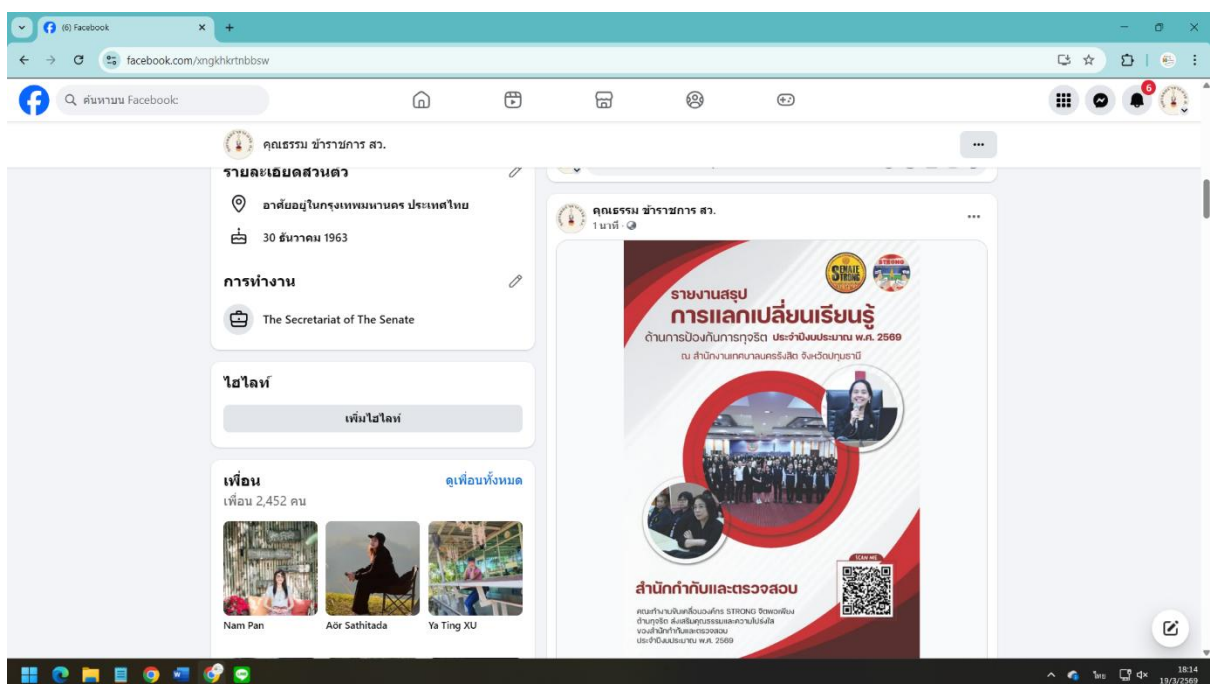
(6) Facebook

facebook.com/xngkhkrtnbbsw

ค้นหาบน Facebook

6

คุณธรรม ข้าราชการ สว.

รายละเอียดส่วนตัว

อาศัยอยู่ในกรุงเทพมหานคร ประเทศไทย

30 ธันวาคม 1963

การทำงาน

The Secretariat of The Senate

ไฮไลท์

เพิ่มไฮไลท์

เพื่อน

ดูเพื่อนทั้งหมด

เพื่อน 2,452 คน

Nam Pan

Aör Sathitada

Ya Ting XU

คุณธรรม ข้าราชการ สว.

1 นาที ·

SENATE STRONG

รายงานสรุป

การแลกเปลี่ยนเรียนรู้

ด้านการป้องกันการทุจริต ประจำปีงบประมาณ พ.ศ. 2569

ณ สำนักงานเทศบาลนครรังสิต จังหวัดปทุมธานี

SCAN ME

สำนักกำกับและตรวจสอบ

คณะทำงานขับเคลื่อนองค์กร STRONG จิตพอเพียง ต้านทุจริต ส่งเสริมคุณธรรมและความโปร่งใส ของสำนักกำกับและตรวจสอบ ประจำปีงบประมาณ พ.ศ. 2569

ไทย

18:14
19/3/2569